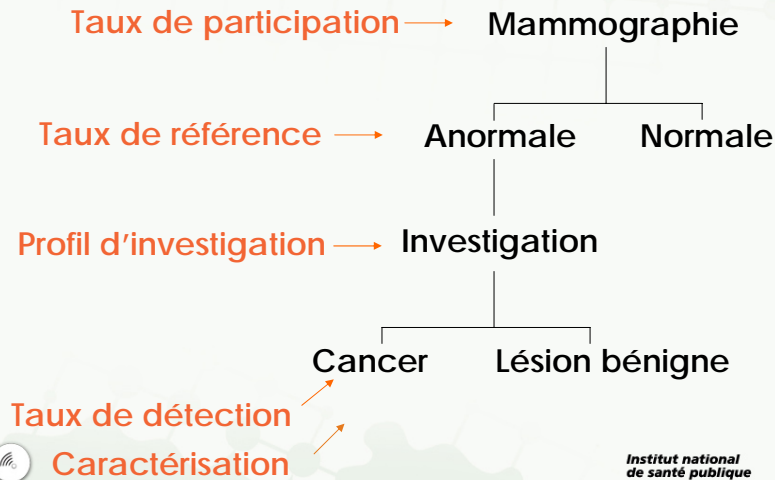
Taux de participation → Mammographie

Taux de référence → Anormale Normale

Profil d'investigation → Investigation

Cancer Lésion bénigne

Taux de détection

Caractérisation

Institut national de santé publique